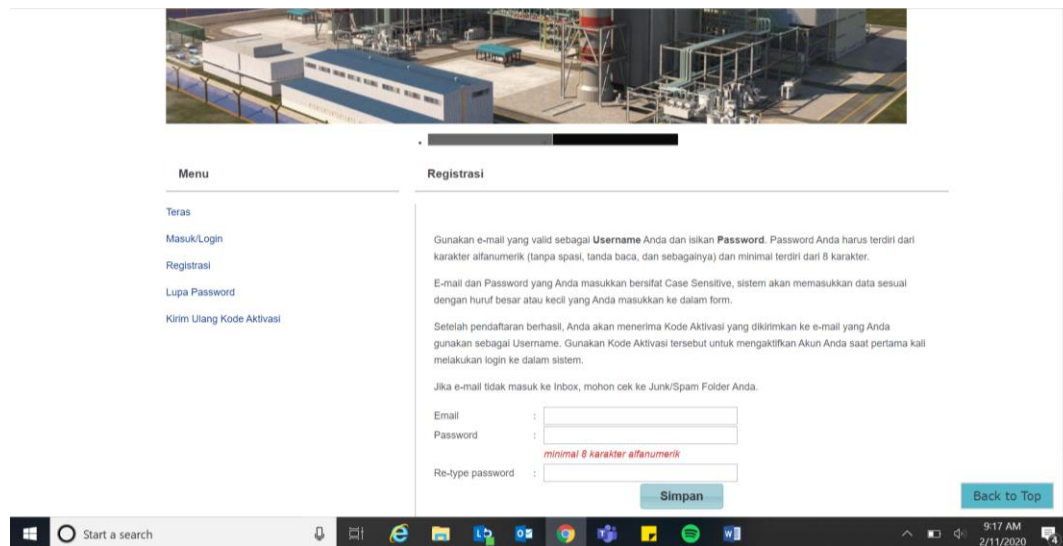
Menu

Teras

Masuk/Login

Registrasi

Lupa Password

Kirim Ulang Kode Aktivasi

Registrasi

Gunakan e-mail yang valid sebagai **Username** Anda dan isikan **Password**. Password Anda harus terdiri dari karakter alfanumerik (tanpa spasi, tanda baca, dan sebagainya) dan minimal terdiri dari 8 karakter.

E-mail dan Password yang Anda masukkan bersifat Case Sensitive, sistem akan memasukkan data sesuai dengan huruf besar atau kecil yang Anda masukkan ke dalam form.

Setelah pendaftaran berhasil, Anda akan menerima Kode Aktivasi yang dikirimkan ke e-mail yang Anda gunakan sebagai Username. Gunakan Kode Aktivasi tersebut untuk mengaktifkan Akun Anda saat pertama kali melakukan login ke dalam sistem.

Jika e-mail tidak masuk ke Inbox, mohon cek ke Junk/Spam Folder Anda.

Email :

Password :

minimal 8 karakter alfanumerik

Re-type password :

Simpan

Back to Top

Start a search

9:17 AM
2/11/2020